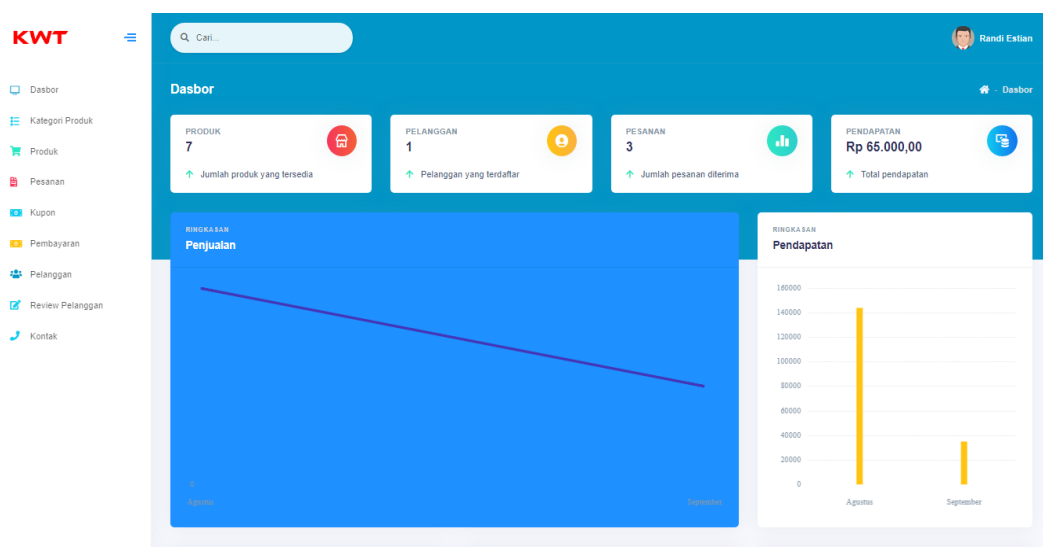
KWT

Dasbor
Kategori Produk
Produk
Pesanan
Kupon
Pembayaran
Pelanggan
Review Pelanggan
Kontak

Cari...

Randi Estian

Dasbor

Dasbor

PRODUK
7
Jumlah produk yang tersedia

PELANGGAN
1
Pelanggan yang terdaftar

PESANAN
3
Jumlah pesanan diterima

PENDAPATAN
Rp 65.000,00
Total pendapatan

RINGKASAN
Penjualan

0
Agustus
September

RINGKASAN
Pendapatan

160000
140000
120000
100000
80000
60000
40000
20000
0
Agustus
September